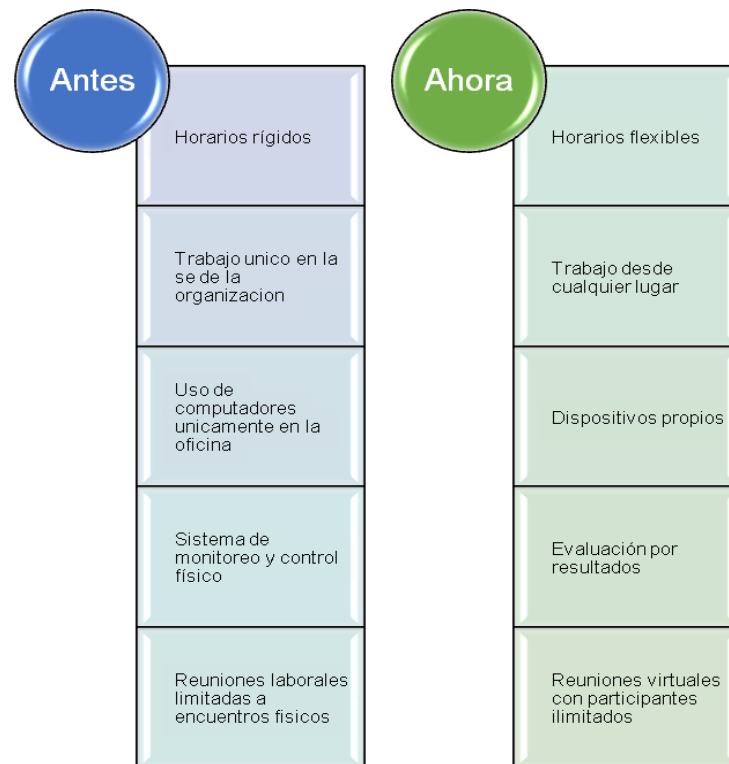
Antes

Horarios rígidos

Trabajo unico en la se de la organizacion

Uso de computadores unicamente en la oficina

Sistema de monitoreo y control físico

Reuniones laborales limitadas a encuentros fisicos

Ahora

Horarios flexibles

Trabajo desde cualquier lugar

Dispositivos propios

Evaluación por resultados

Reuniones virtuales con participantes ilimitados